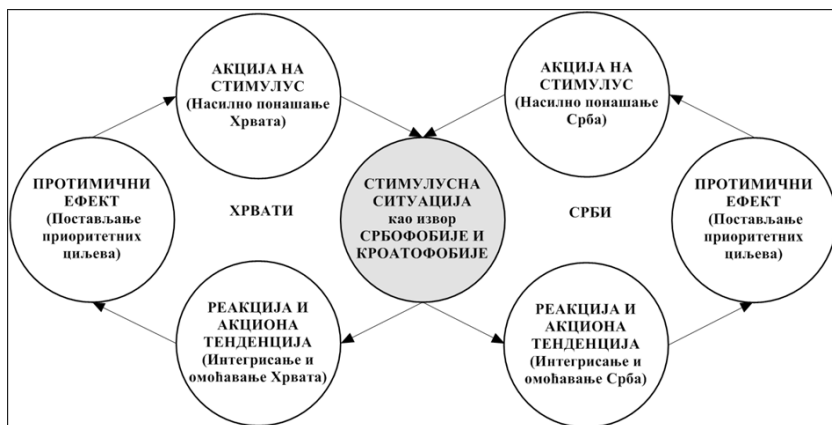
АКЦИЈА НА СТИМУЛУС (Насилно понашање Хрвата)

АКЦИЈА НА СТИМУЛУС (Насилно понашање Срба)

ПРОТИМИЧНИ ЕФЕКТ (Постављање приоритетних циљева)

ХРВАТИ

СТИМУЛУСНА СИТУАЦИЈА као извор СРБОФОБИЈЕ И КРОАТОФОБИЈЕ

СРБИ

ПРОТИМИЧНИ ЕФЕКТ (Постављање приоритетних циљева)

РЕАКЦИЈА И АКЦИОНА ТЕНДЕНЦИЈА (Интегрисање и омођавање Хрвата)

РЕАКЦИЈА И АКЦИОНА ТЕНДЕНЦИЈА (Интегрисање и омођавање Срба)